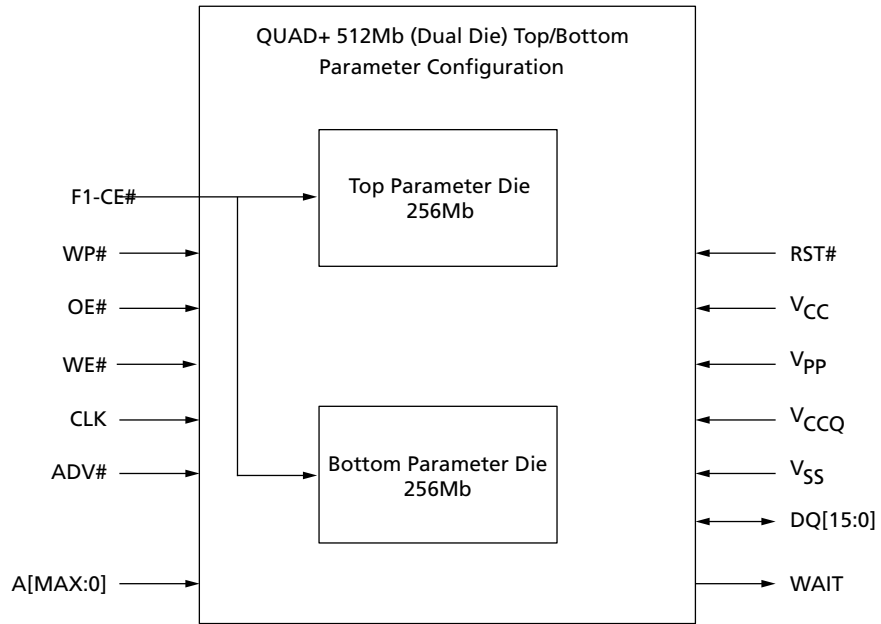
QUAD+ 512Mb (Dual Die) Top/Bottom Parameter Configuration

F1-CE#

Top Parameter Die
256Mb

WP#

OE#

WE#

CLK

ADV#

Bottom Parameter Die
256Mb

A[MAX:0]

RST#

$V_{CC}$

$V_{PP}$

$V_{CCQ}$

$V_{SS}$

DQ[15:0]

WAIT